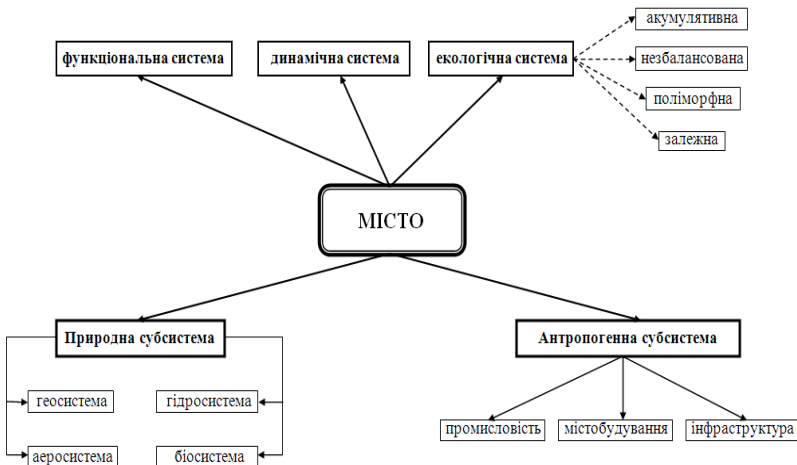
функціональна система

динамічна система

екологічна система

акумулятивна

незбалансована

поліморфна

залежна

МІСТО

Природна субсистема

Антропогенна субсистема

геосистема

гідросистема

аеросистема

біосистема

промисловість

містобудування

інфраструктура